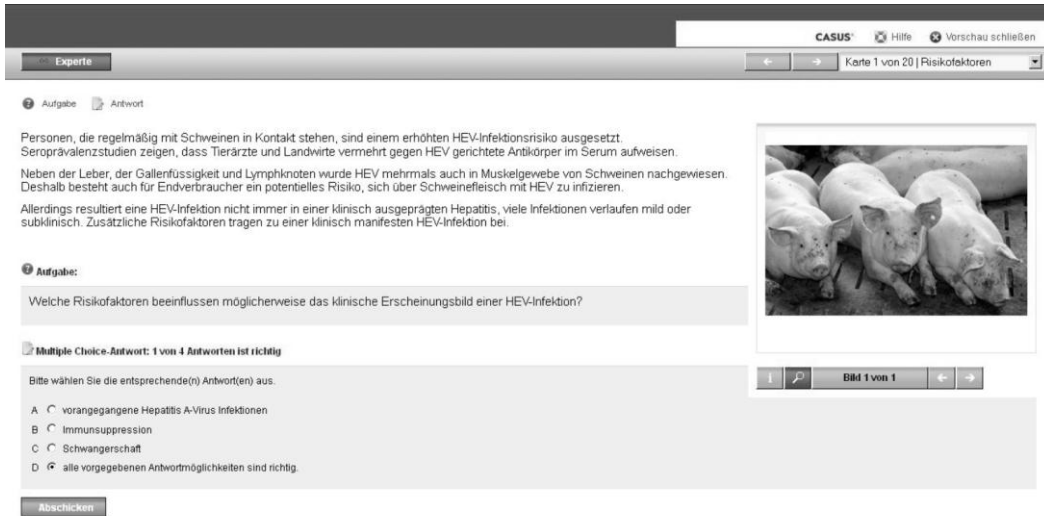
CASUS Hilfe Vorschau schließen

Experte

Karte 1 von 20 | Risikofaktoren

Aufgabe Antwort

Personen, die regelmäßig mit Schweinen in Kontakt stehen, sind einem erhöhten HEV-Infektionsrisiko ausgesetzt. Seroprävalenzstudien zeigen, dass Tierärzte und Landwirte vermehrt gegen HEV gerichtete Antikörper im Serum aufweisen.

Neben der Leber, der Gallenfüssigkeit und Lymphknoten wurde HEV mehrmals auch in Muskelgewebe von Schweinen nachgewiesen. Deshalb besteht auch für Endverbraucher ein potentielles Risiko, sich über Schweinefleisch mit HEV zu infizieren.

Allerdings resultiert eine HEV-Infektion nicht immer in einer klinisch ausgeprägten Hepatitis, viele Infektionen verlaufen mild oder subklinisch. Zusätzliche Risikofaktoren tragen zu einer klinisch manifesten HEV-Infektion bei.

Aufgabe:

Welche Risikofaktoren beeinflussen möglicherweise das klinische Erscheinungsbild einer HEV-Infektion?

Multiple Choice-Antwort: 1 von 4 Antworten ist richtig

Bitte wählen Sie die entsprechende(n) Antwort(en) aus.

A vorangegangene Hepatitis A-Virus Infektionen
B Immunsuppression
C Schwangerschaft
D alle vorgegebenen Antwortmöglichkeiten sind richtig.

Abschicken

Bild 1 von 1